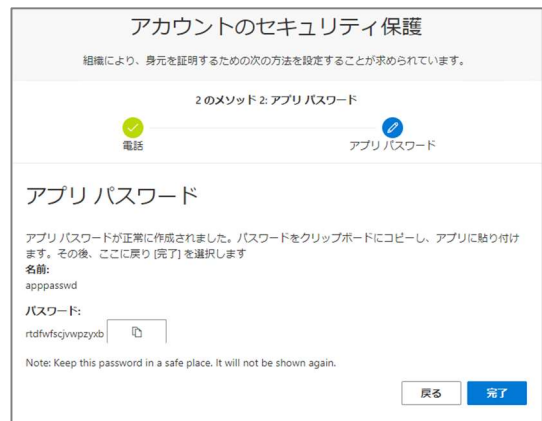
アカウントのセキュリティ保護

組織により、身元を証明するための次の方法を設定することが求められています。

2 のメソッド 2: アプリ パスワード

電話

アプリ パスワード

アプリ パスワード

アプリ パスワードが正常に作成されました。パスワードをクリップボードにコピーし、アプリに貼り付けます。その後、ここに戻り [完了] を選択します

名前:

apppasswd

パスワード:

rtdfwfscjvwpzyxb

Note: Keep this password in a safe place. It will not be shown again.

戻る

完了